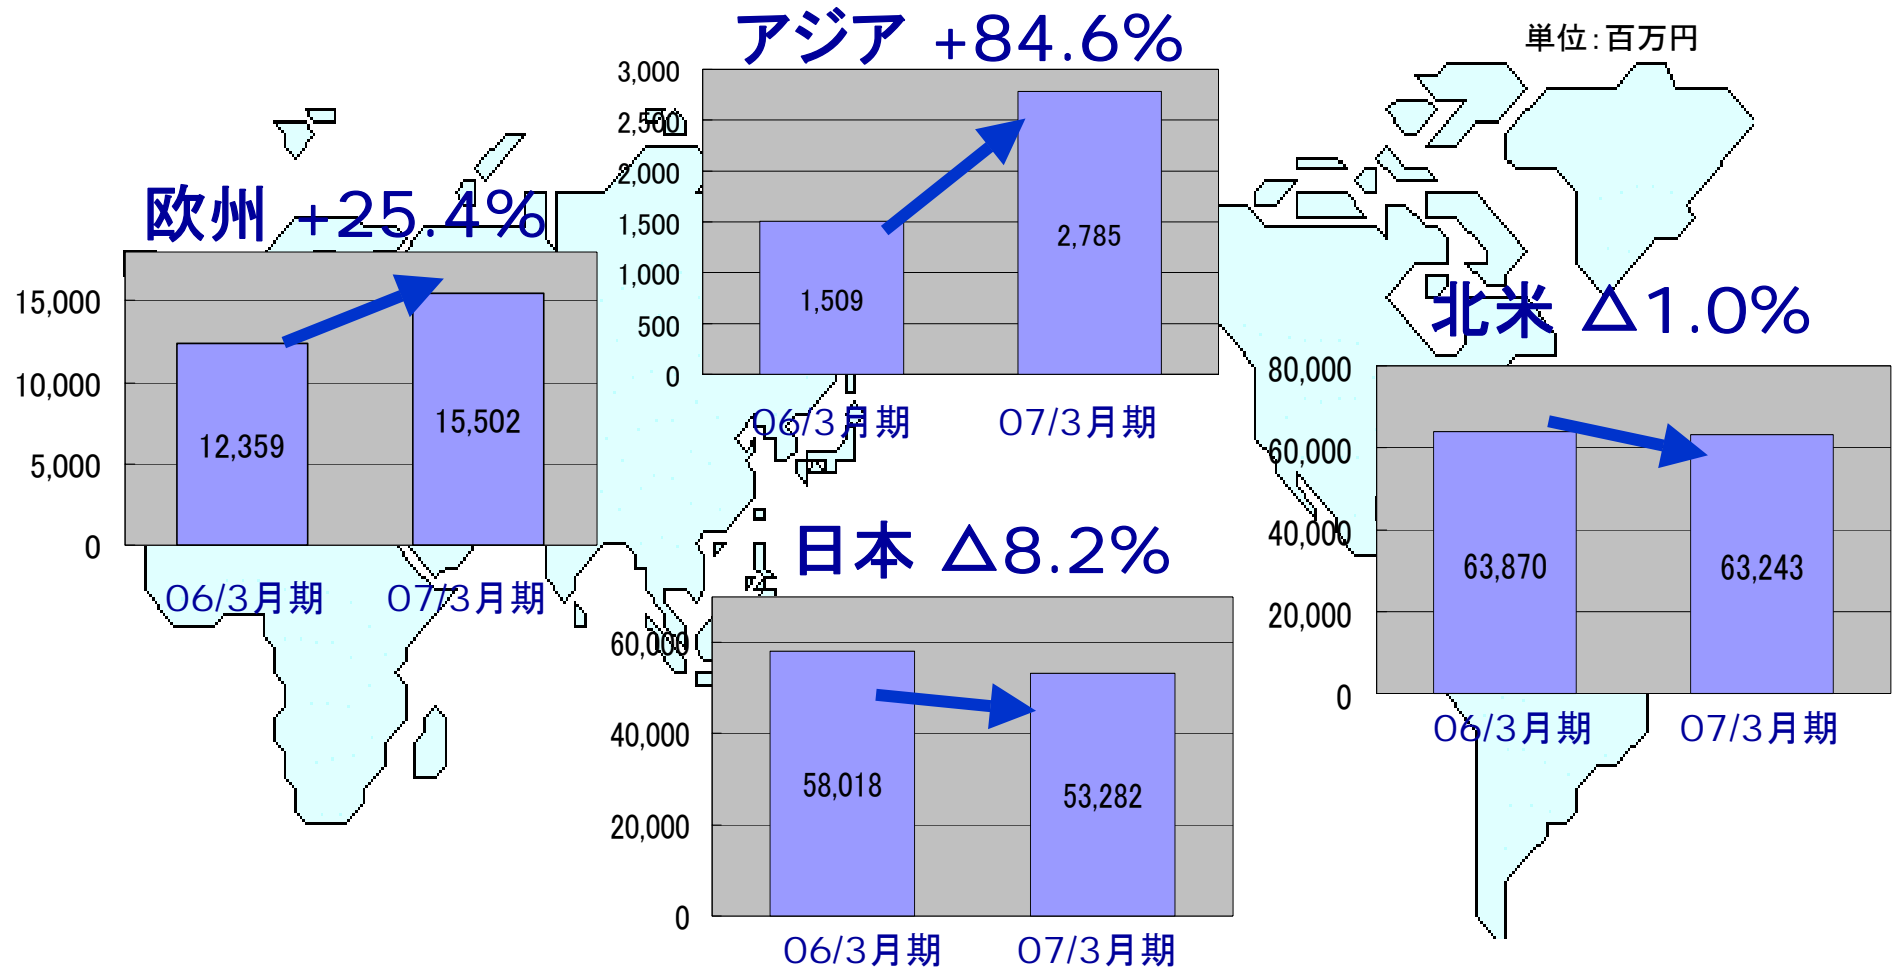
アジア +84.6%

単位:百万円

3,000
2,500
2,000
1,500
1,000
500
0

1,509
2,785

06/3月期 07/3月期

欧州 +25.4%

15,000
10,000
5,000
0

12,359
15,502

06/3月期 07/3月期

北米 △1.0%

80,000
60,000
40,000
20,000
0

63,870
63,243

06/3月期 07/3月期

日本 △8.2%

60,000
40,000
20,000
0

58,018
53,282

06/3月期 07/3月期